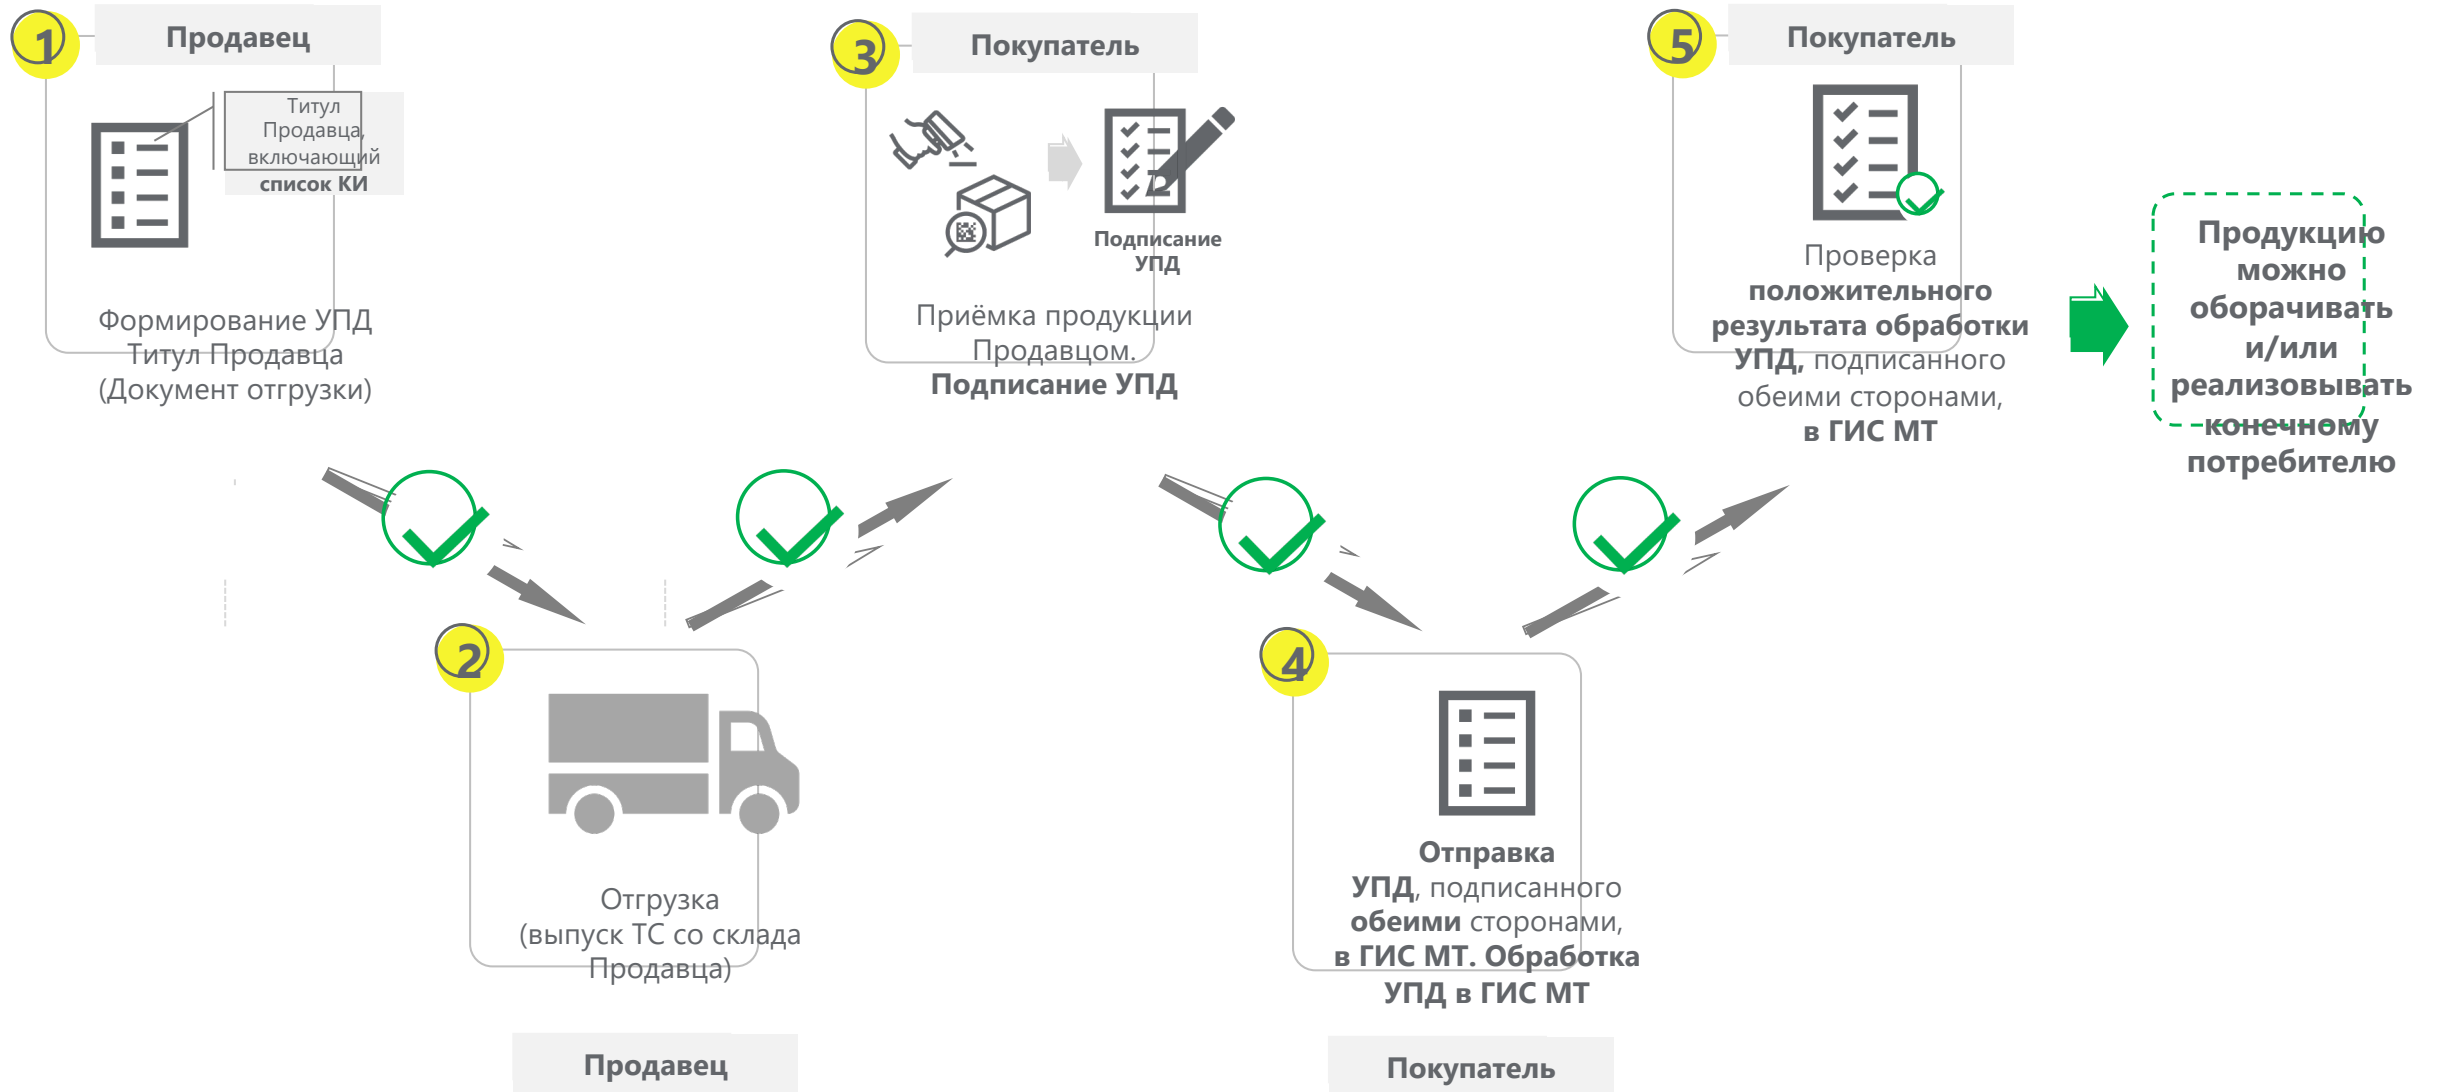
1 Продавец

Титул Продавца, включающий **список КИ**

Формирование УПД Титул Продавца (Документ отгрузки)

3 Покупатель

Подписание УПД

Приёмка продукции Продавцом. **Подписание УПД**

5 Покупатель

Проверка **положительного результата обработки УПД,** подписанного обеими сторонами, **в ГИС МТ**

Продукцию можно оборачивать и/или реализовывать конечному потребителю

2

Отгрузка (выпуск ТС со склада Продавца)

Продавец

4

**Отправка УПД**, подписанного **обеими** сторонами, **в ГИС МТ. Обработка УПД в ГИС МТ**

Покупатель